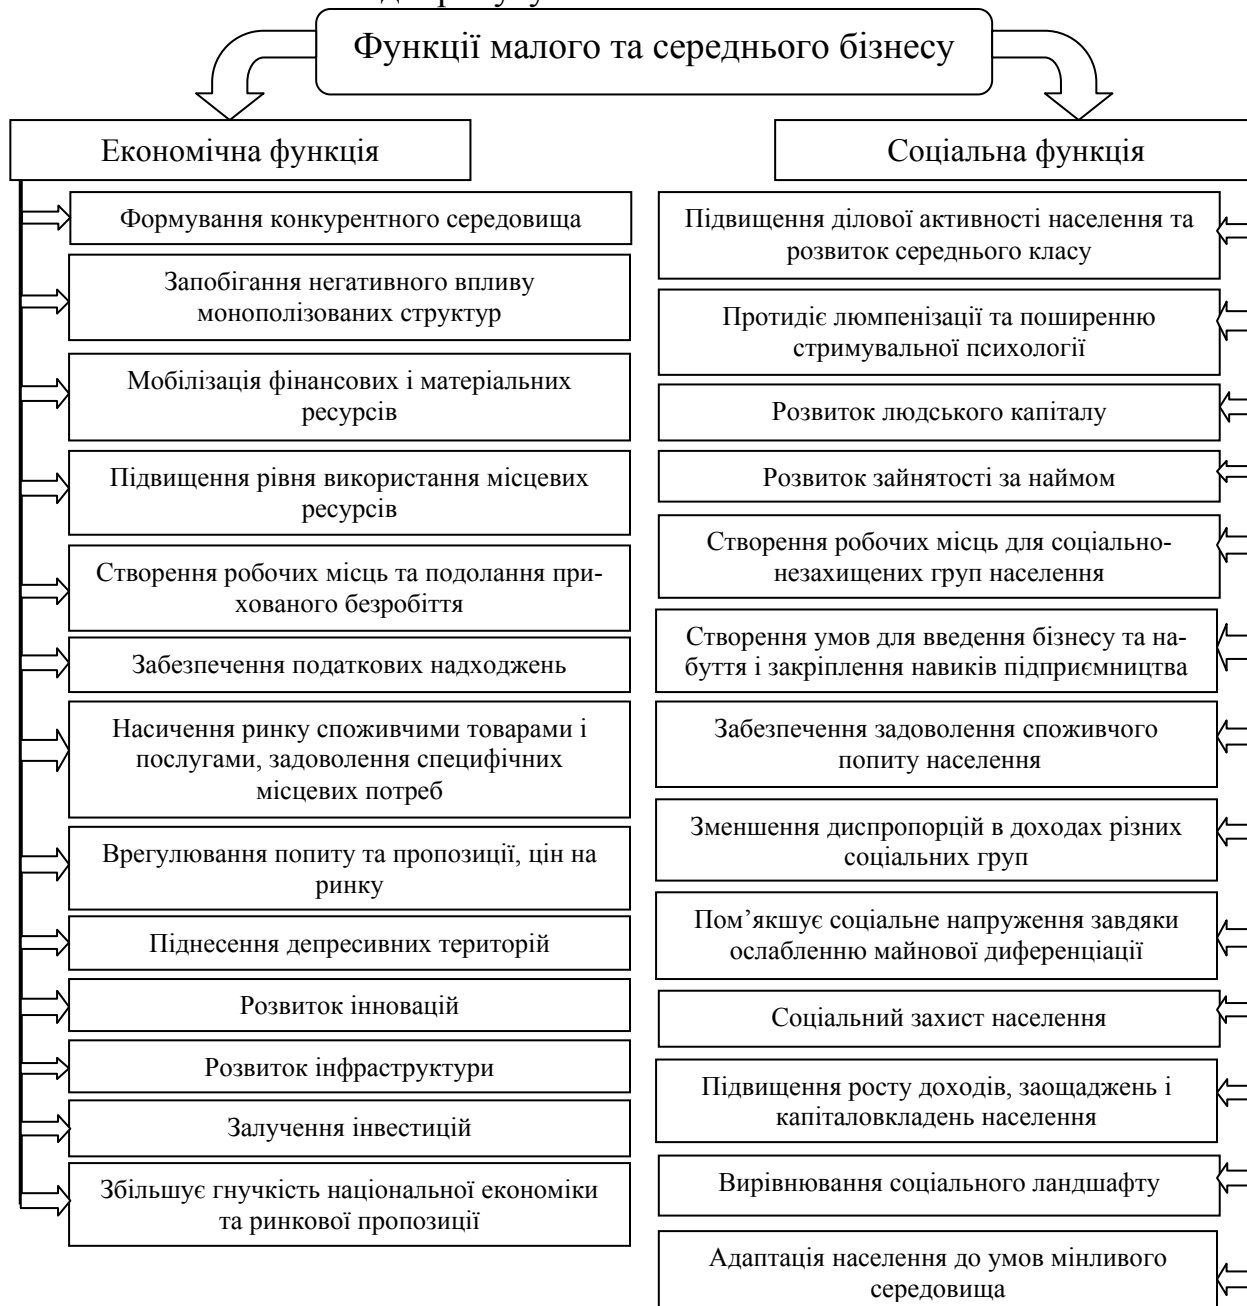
Функції малого та середнього бізнесу

Економічна функція

Формування конкурентного середовища

Запобігання негативного впливу монополізованих структур

Мобілізація фінансових і матеріальних ресурсів

Підвищення рівня використання місцевих ресурсів

Створення робочих місць та подолання прихованого безробіття

Забезпечення податкових надходжень

Насичення ринку споживчими товарами і послугами, задоволення специфічних місцевих потреб

Врегулювання попиту та пропозиції, цін на ринку

Піднесення депресивних територій

Розвиток інновацій

Розвиток інфраструктури

Залучення інвестицій

Збільшує гнучкість національної економіки та ринкової пропозиції

Соціальна функція

Підвищення ділової активності населення та розвиток середнього класу

Протидіє люмпенізації та поширенню стримувальної психології

Розвиток людського капіталу

Розвиток зайнятості за наймом

Створення робочих місць для соціально-незахищених груп населення

Створення умов для введення бізнесу та набуття і закріплення навиків підприємництва

Забезпечення задоволення споживчого попиту населення

Зменшення диспропорцій в доходах різних соціальних груп

Пом’якшує соціальне напруження завдяки ослабленню майнової диференціації

Соціальний захист населення

Підвищення росту доходів, заощаджень і капіталовкладень населення

Вирівнювання соціального ландшафту

Адаптація населення до умов мінливого середовища